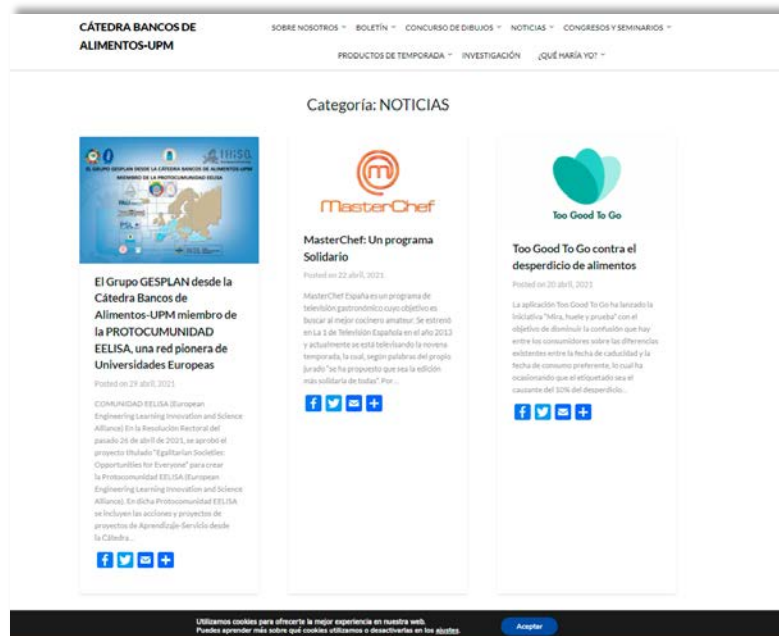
CÁTEDRA BANCOS DE ALIMENTOS-UPM

SOBRE NOSOTROS BOLETÍN CONCURSO DE DIBUJOS NOTICIAS CONGRESOS Y SEMINARIOS PRODUCTOS DE TEMPORADA INVESTIGACIÓN ¿QUÉ HARÍA YO?

Categoría: NOTICIAS

EL GRUPO GESPLAN DESDE LA CÁTEDRA BANCOS DE ALIMENTOS-UPM MIEMBRO DE LA PROTOCOMUNIDAD EELISA

El Grupo GESPLAN desde la Cátedra Bancos de Alimentos-UPM miembro de la PROTOCUMUNIDAD EELISA, una red pionera de Universidades Europeas

Posted on 29 abril, 2021

COMUNIDAD EELISA (European Engineering Learning Innovation and Science Alliance) En la Resolución Rectoral del pasado 26 de abril de 2021, se aprobó el proyecto titulado "Egalitarian Societies: Opportunities for Everyone" para crear la Protocomunidad EELISA (European Engineering Learning Innovation and Science Alliance). En dicha Protocomunidad EELISA se incluyen las acciones y proyectos de proyectos de Aprendizaje-Servicio desde la Cátedra...

MasterChef

MasterChef: Un programa Solidario

Posted on 22 abril, 2021

MasterChef España es un programa de televisión gastronómico cuyo objetivo es buscar al mejor cocinero amateur. Se estrenó en La 1 de Televisión Española en el año 2013 y actualmente se está televisando la novena temporada, la cual, según palabras del propio jurado "se ha propuesto que sea la edición más solidaria de todas". Por...

Too Good To Go

Too Good To Go contra el desperdicio de alimentos

Posted on 20 abril, 2021

La aplicación Too Good To Go ha lanzado la iniciativa "Mira, huele y prueba" con el objetivo de disminuir la confusión que hay entre los consumidores sobre las diferencias existentes entre la fecha de caducidad y la fecha de consumo preferente, lo cual ha ocasionando que el etiquetado sea el causante del 10% del desperdicio...

Utilizamos cookies para ofrecerte la mejor experiencia en nuestra web.
Puedes aprender más sobre qué cookies utilizamos o desactivarlas en los ajustes.

Aceptar